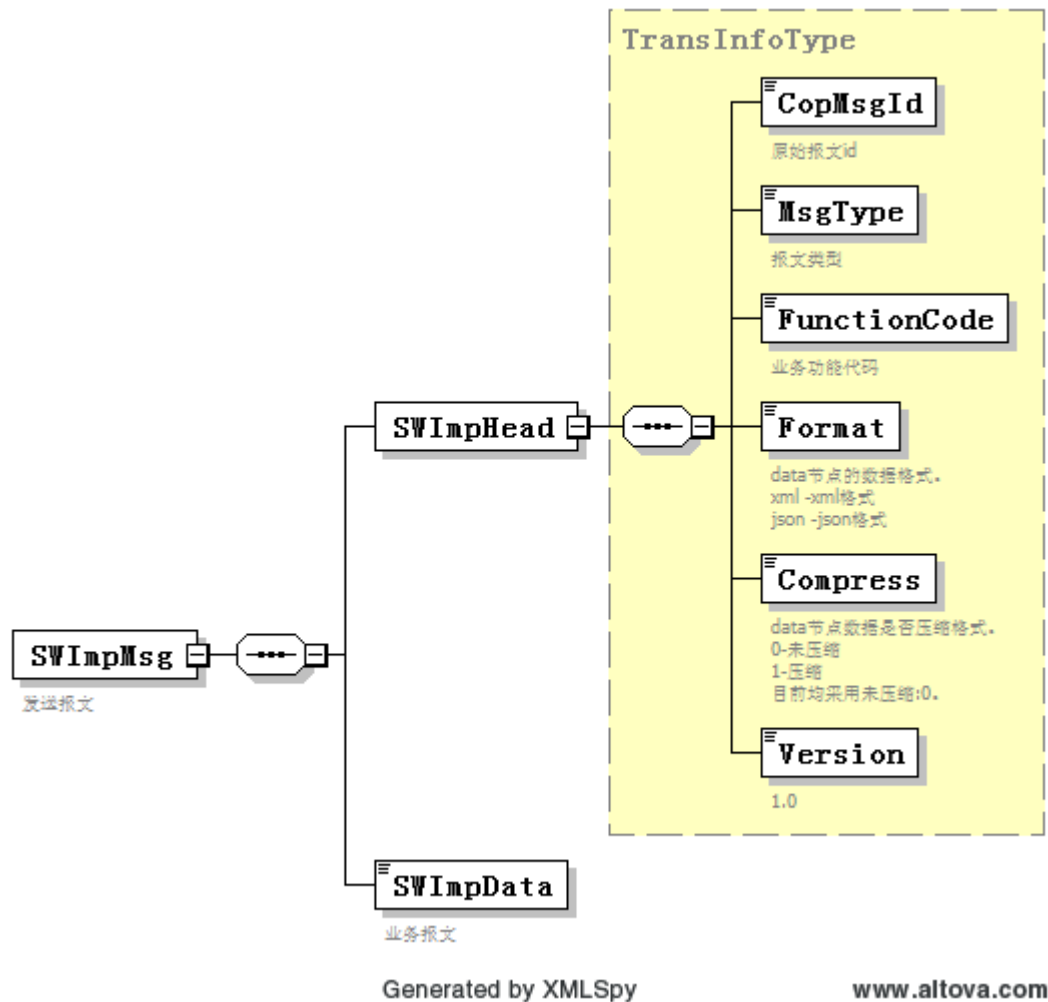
TransInfoType

CopMsgId

原始报文id

MsgType

报文类型

FunctionCode

业务功能代码

SWImpHead

Format

data节点的数据格式.
xml -xml格式
json -json格式

Compress

data节点数据是否压缩格式.
0-未压缩
1-压缩
目前均采用未压缩:0.

SWImpMsg

发送报文

Version

1.0

SWImpData

业务报文

Generated by XMLSpy www.altova.com